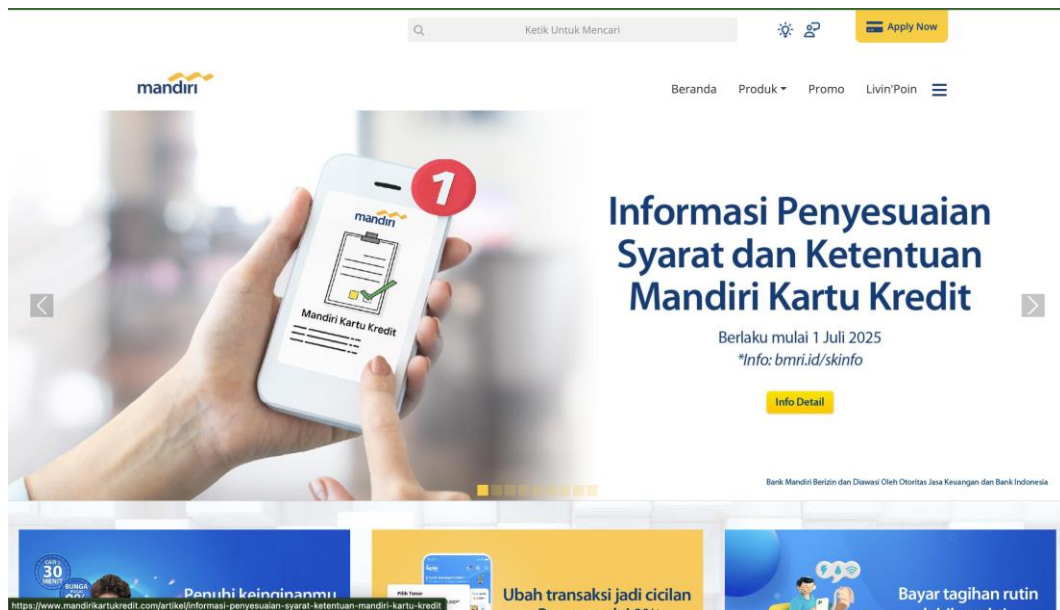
Ketik Untuk Mencari

Apply Now

mandiri

Beranda Produk Promo Livin'Poin

mandiri

1

Mandiri Kartu Kredit

Informasi Penyesuaian Syarat dan Ketentuan Mandiri Kartu Kredit

Berlaku mulai 1 Juli 2025
*Info: bmri.id/skinfo

Info Detail

Bank Mandiri Berizin dan Diawasi Oleh Otoritas Jasa Keuangan dan Bank Indonesia

30 MENIT

Penuhi keinginanmu

Ubah transaksi jadi cicilan

Bayar tagihan rutin

https://www.mandirikartukredit.com/artikel/informasi-penyesuaian-syarat-ketentuan-mandiri-kartu-kredit